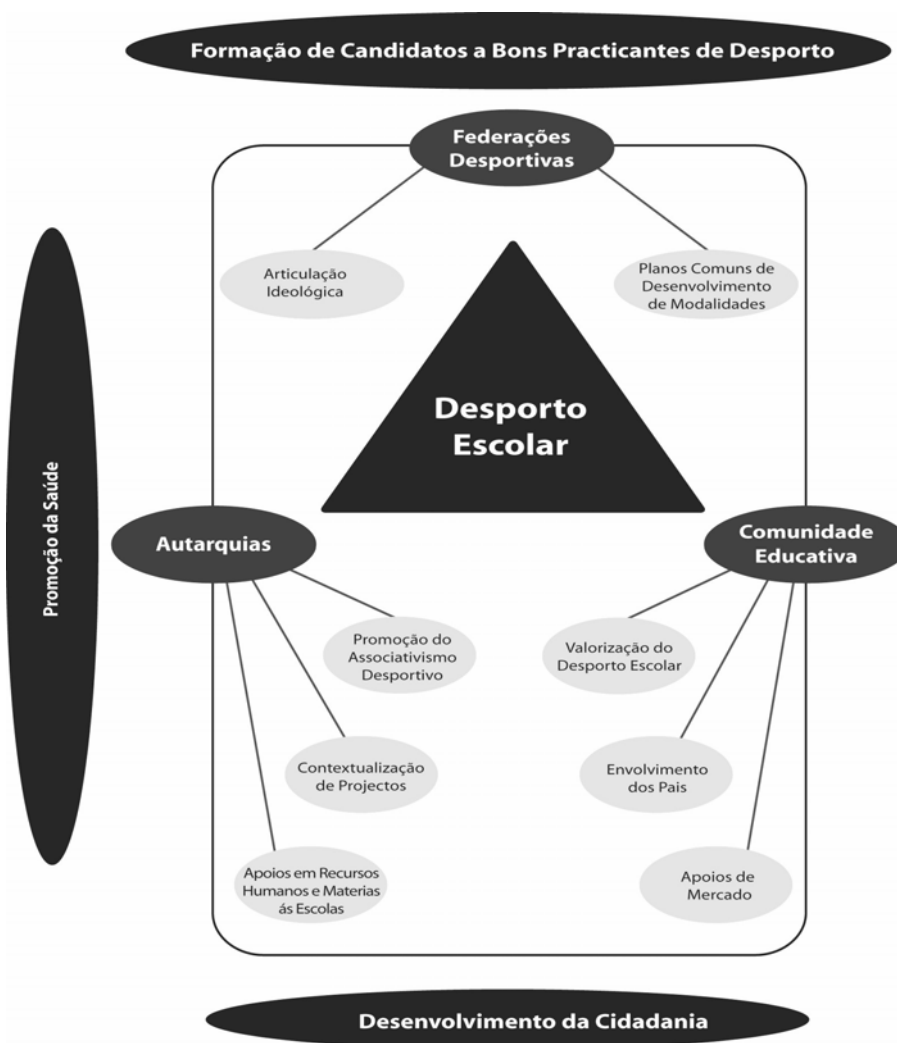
Formação de Candidatos a Bons Practicantes de Desporto

Promoção da Saúde

Federações Desportivas

Articulação Ideológica

Planos Comuns de Desenvolvimento de Modalidades

Desporto Escolar

Autarquias

Comunidade Educativa

Promoção do Associativismo Desportivo

Valorização do Desporto Escolar

Contextualização de Projectos

Envolvimento dos Pais

Apoios em Recursos Humanos e Materias ás Escolas

Apoios de Mercado

Desenvolvimento da Cidadania